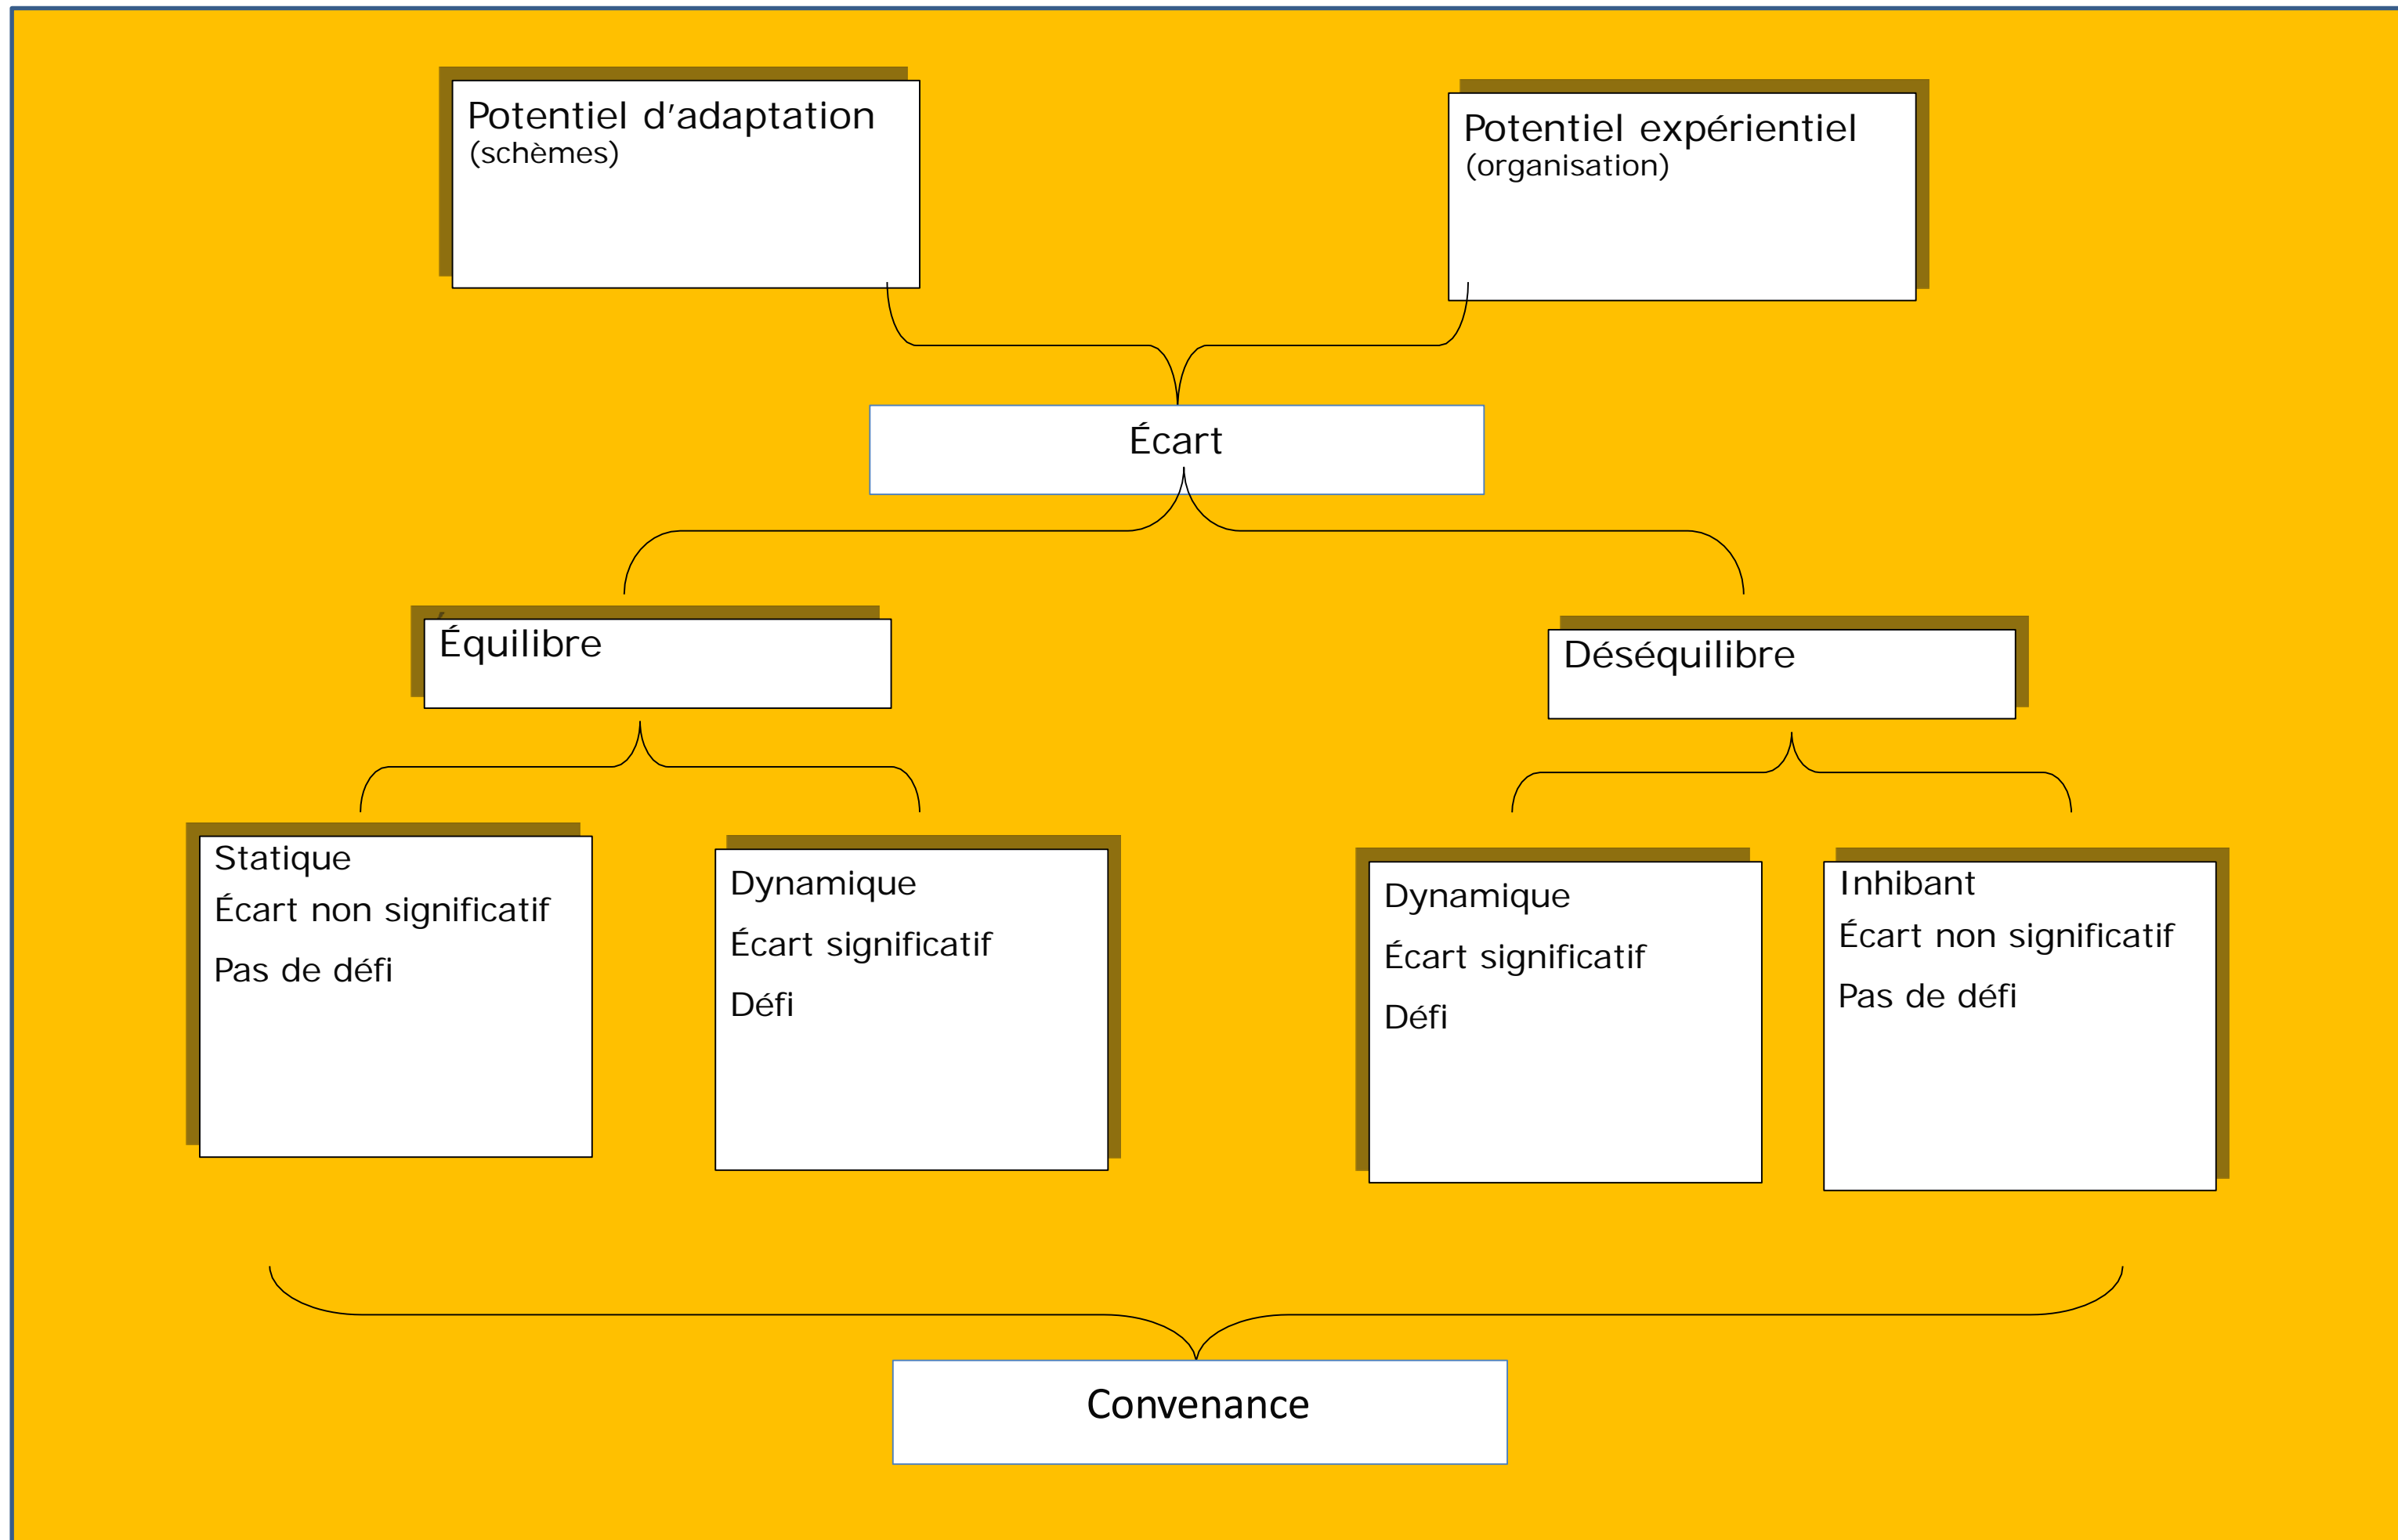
Potentiel d'adaptation
(schèmes)

Potentiel expérientiel
(organisation)

Écart

Équilibre

Déséquilibre

Statique
Écart non significatif
Pas de défi

Dynamique
Écart significatif
Défi

Dynamique
Écart significatif
Défi

Inhibant
Écart non significatif
Pas de défi

Convenance